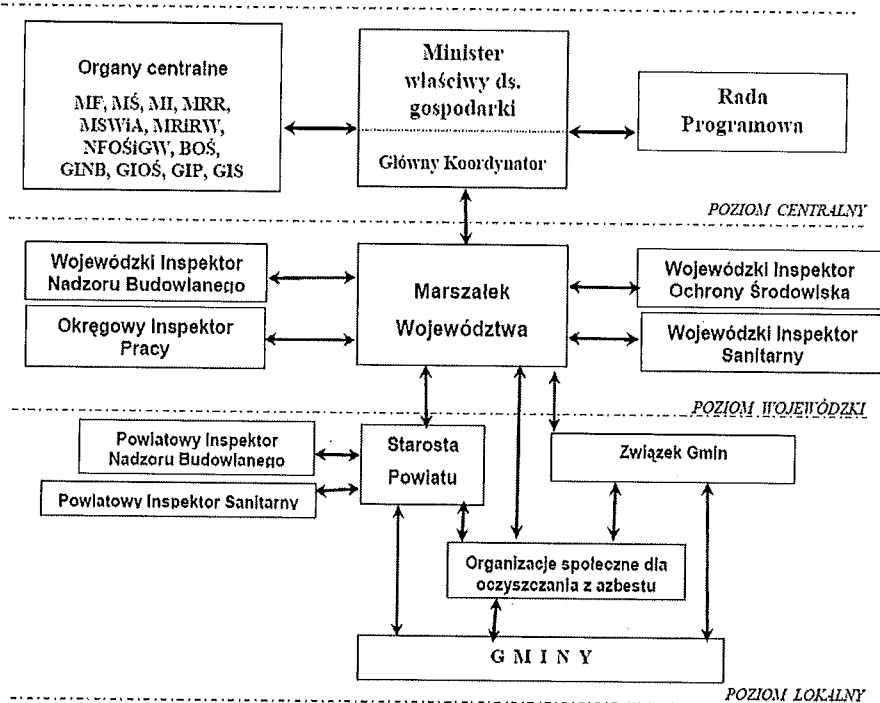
Organy centralne

MF, MŚ, MI, MRR, MSWiA, MRiRW, NFOŚiGW, BOŚ, GINB, GIOŚ, GIP, GIS

Minister właściwy ds. gospodarki

Główny Koordynator

Rada Programowa

POZIOM CENTRALNY

Wojewódzki Inspektor Nadzoru Budowlanego

Okręgowy Inspektor Pracy

Marszałek Województwa

Wojewódzki Inspektor Ochrony Środowiska

Wojewódzki Inspektor Sanitarny

POZIOM WOJEWÓDZKI

Powiatowy Inspektor Nadzoru Budowlanego

Powiatowy Inspektor Sanitarny

Starosta Powiatu

Związek Gmin

Organizacje społeczne dla oczyszczania z azbestu

G M I N Y

POZIOM LOKALNY